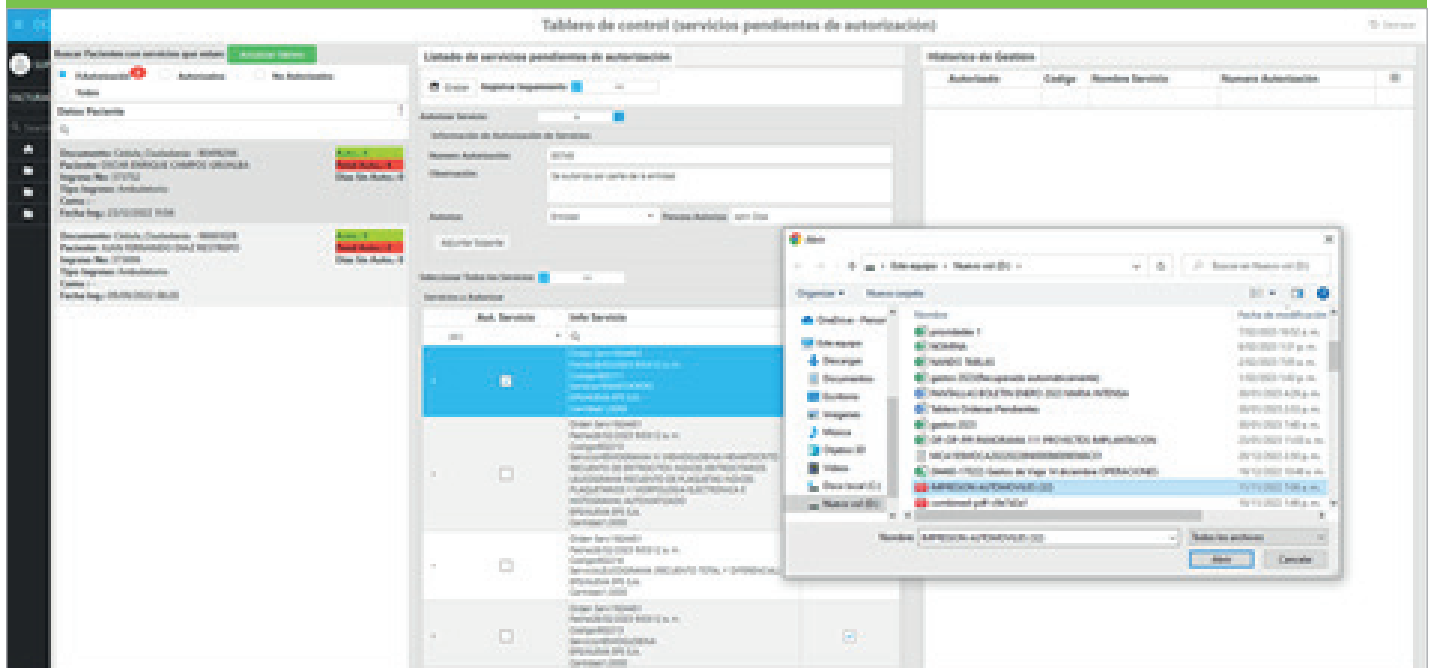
Tablero de control (servicios pendientes de autorización)

Buscar Pacientes con servicios que estan

Actualizar tablero

Autorizados

No Autorizados

Todos

Datos Paciente

Documento: Cédula Ciudadanía - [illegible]
Paciente: OSCAR ENRIQUE CAMPOS URDALES
Ingreso No: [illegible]
Tipo Ingreso: Ambulatorio
Cama: -
Fecha Ing.: 23/02/2023 15:58

Total Autos.: 4
Dias Sin Autos.: 0

Documento: Cédula Ciudadanía - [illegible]
Paciente: JUAN FERNANDO DIAZ RESTREPO
Ingreso No: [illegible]
Tipo Ingreso: Ambulatorio
Cama: -
Fecha Ing.: 05/05/2022 08:20

Total Autos.: 2
Dias Sin Autos.: 0

Listado de servicios pendientes de autorización

Enviar

Registrar Seguimiento

Autorizar Servicio

Información de Autorización de Servicios

Numero Autorización

Observación

Se autoriza por parte de la entidad

Autoriza

Persona Autoriza

Adjuntar Soporte

Seleccionar Todos los Servicios

Servicios a Autorizar

Aut. Servicio

Info Servicio

Historico de Gestion

Autorizado

Codigo

Nombre Servicio

Numero Autorización

Abrir

Este equipo > Nuevo vol (D:) >

Buscar en Nuevo vol (D:)

Organizar

Nueva carpeta

OneDrive - Person

Este equipo

Descargas

Documentos

Escritorio

Imágenes

Música

Objetos 3D

Vídeos

Disco local (C:)

Nuevo vol (D:)

Nombre

Fecha de modificación

pendientes 1

NOMINA

TAMBO TABLAS

gastos 2023

Tablero Ordenes Pendientes

gastos 2023

IMPRESION AUTOMOVILES (22)

combined-pdf

Nombre: IMPRESION AUTOMOVILES (22)

Todos los archivos

Abrir

Cancelar